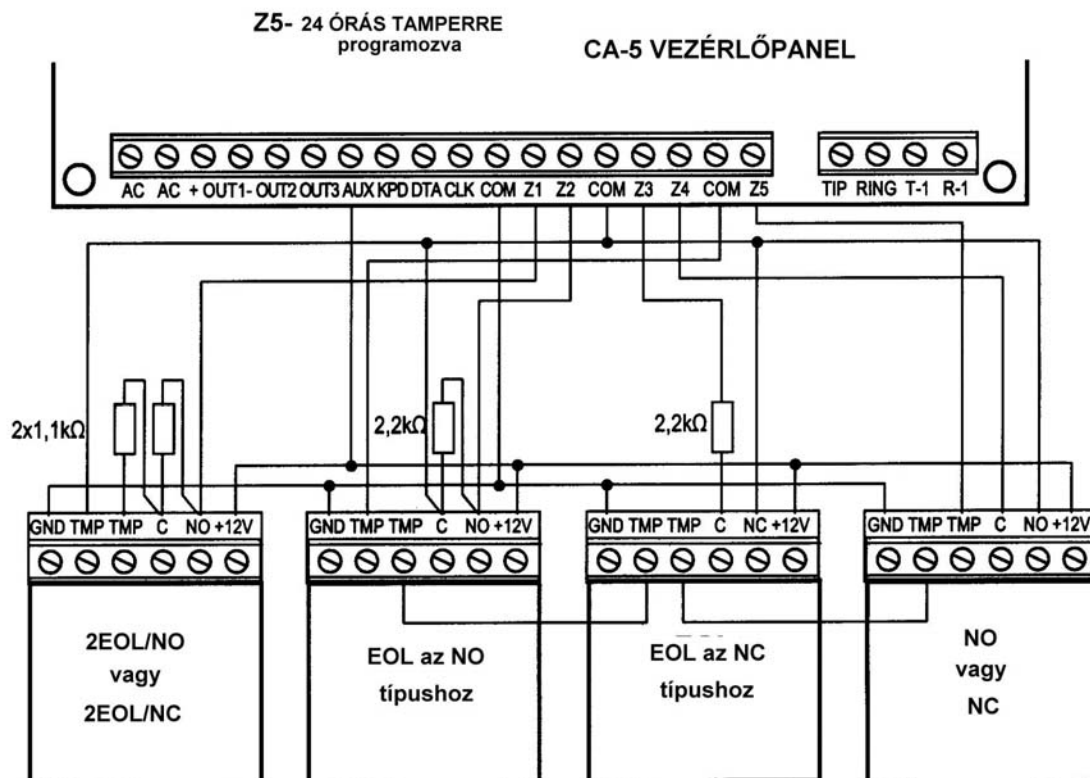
Z5- 24 ÓRÁS TAMPERRE programozva

CA-5 VEZÉRLŐPANEL

AC AC + OUT1- OUT2 OUT3 AUX KPD DTA CLK COM Z1 Z2 COM Z3 Z4 COM Z5

TIP RING T-1 R-1

2x1,1kΩ

2,2kΩ

2,2kΩ

GND TMP TMP C NO +12V

GND TMP TMP C NO +12V

GND TMP TMP C NC +12V

GND TMP TMP C NO +12V

2EOL/NO vagy 2EOL/NC

EOL az NO típushoz

EOL az NC típushoz

NO vagy NC